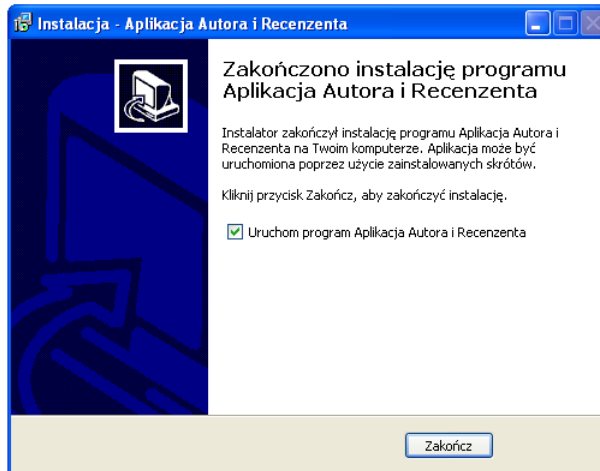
Instalacja - Aplikacja Autora i Recenzenta

Zakończono instalację programu Aplikacja Autora i Recenzenta

Instalator zakończył instalację programu Aplikacja Autora i Recenzenta na Twoim komputerze. Aplikacja może być uruchomiona poprzez użycie zainstalowanych skrótów.

Kliknij przycisk Zakończ, aby zakończyć instalację.

Uruchom program Aplikacja Autora i Recenzenta

Zakończ